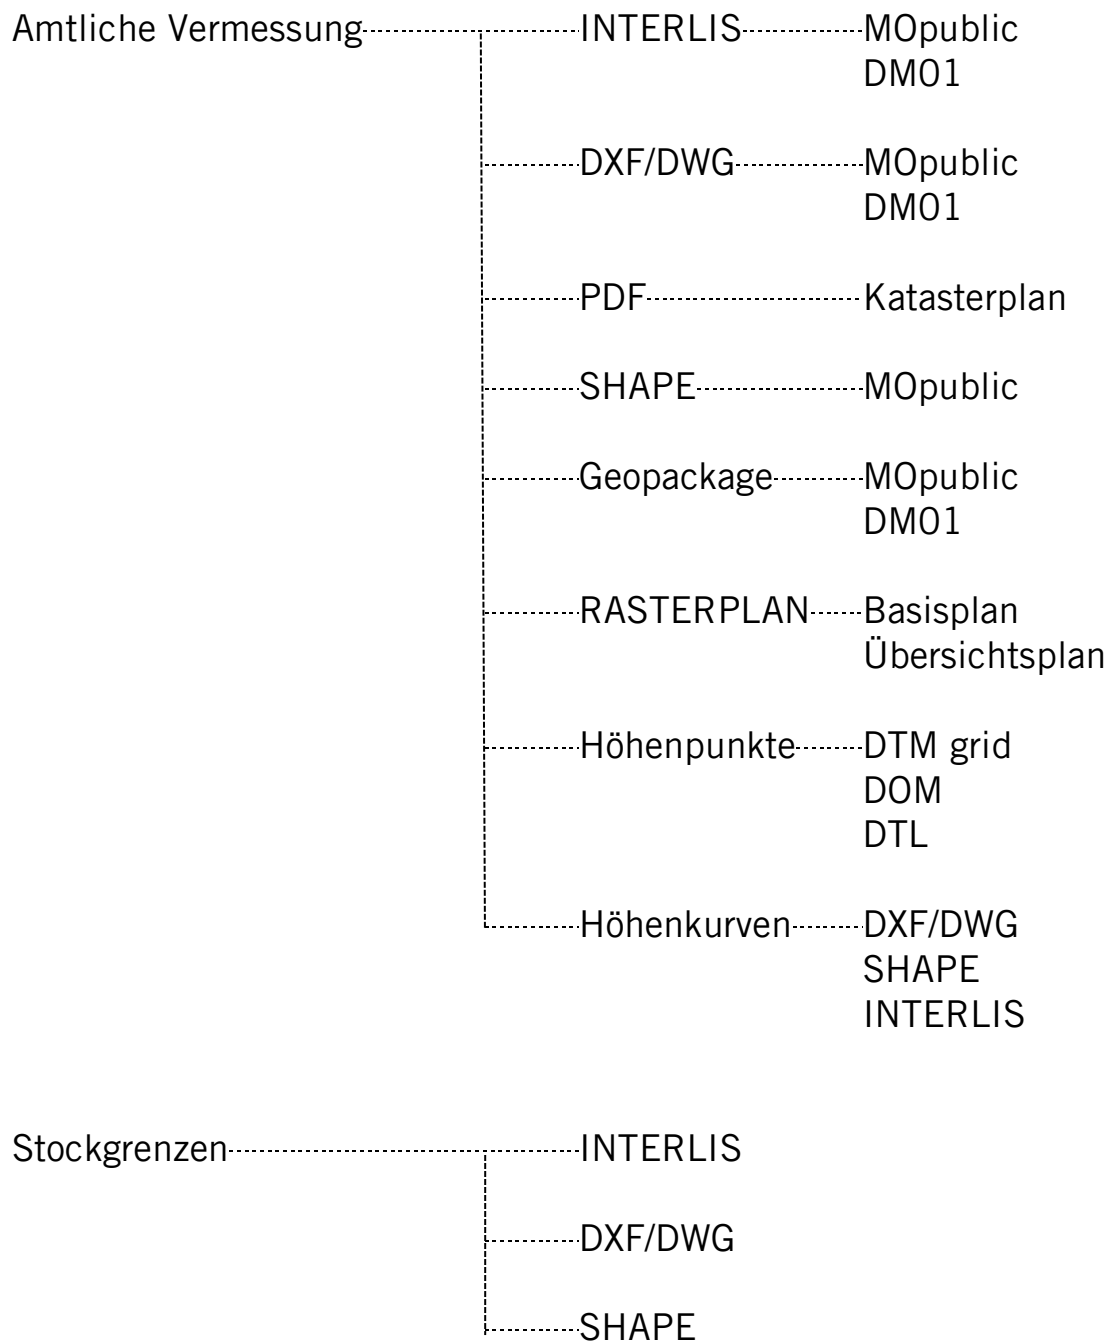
Amtliche Vermessung

INTERLIS
MOpublic
DM01

DXF/DWG
MOpublic
DM01

PDF
Katasterplan

SHAPE
MOpublic

Geopackage
MOpublic
DM01

RASTERPLAN
Basisplan
Übersichtsplan

Höhenpunkte
DTM grid
DOM
DTL

Höhenkurven
DXF/DWG
SHAPE
INTERLIS

Stockgrenzen

INTERLIS

DXF/DWG

SHAPE